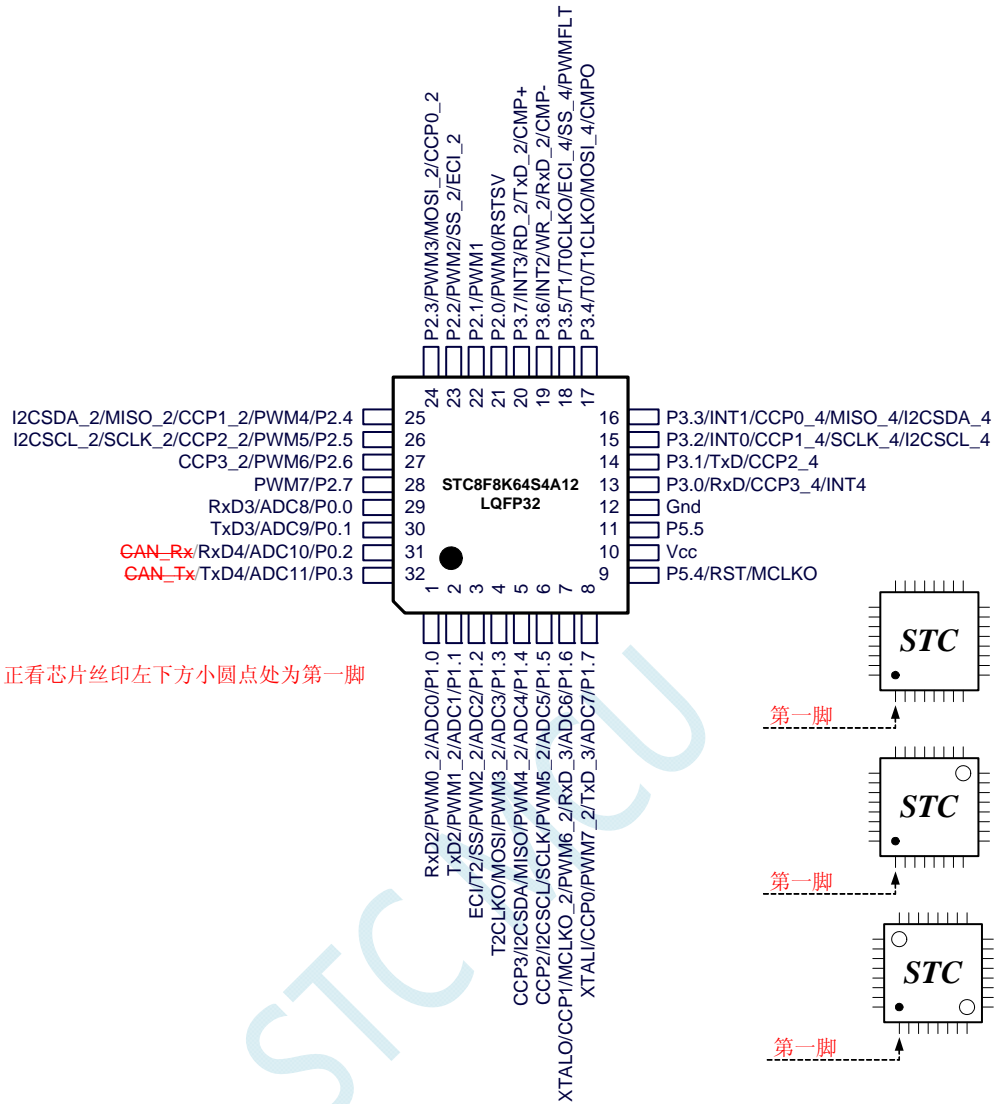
P2.3/PWM3/MOSI_2/CCP0_2
P2.2/PWM2/SS_2/ECI_2
P2.1/PWM1
P2.0/PWM0/RSTSV
P3.7/INT3/RD_2/TxD_2/CMP+
P3.6/INT2/WR_2/RxD_2/CMP-
P3.5/T1/T0CLKO/ECI_4/SS_4/PWMFLT
P3.4/T0/T1CLKO/MOSI_4/CMPO

24 23 22 21 20 19 18 17

I2CSDA_2/MISO_2/CCP1_2/PWM4/P2.4 25
I2CSCL_2/SCLK_2/CCP2_2/PWM5/P2.5 26
CCP3_2/PWM6/P2.6 27
PWM7/P2.7 28
RxD3/ADC8/P0.0 29
TxD3/ADC9/P0.1 30
CAN_Rx/RxD4/ADC10/P0.2 31
CAN_Tx/TxD4/ADC11/P0.3 32

16 P3.3/INT1/CCP0_4/MISO_4/I2CSDA_4
15 P3.2/INT0/CCP1_4/SCLK_4/I2CSCL_4
14 P3.1/TxD/CCP2_4
13 P3.0/RxD/CCP3_4/INT4
12 Gnd
11 P5.5
10 Vcc
9 P5.4/RST/MCLKO

STC8F8K64S4A12
LQFP32

1 2 3 4 5 6 7 8

RxD2/PWM0_2/ADC0/P1.0
TxD2/PWM1_2/ADC1/P1.1
ECI/T2/SS/PWM2_2/ADC2/P1.2
T2CLKO/MOSI/PWM3_2/ADC3/P1.3
CCP3/I2CSDA/MISO/PWM4_2/ADC4/P1.4
CCP2/I2CSCL/SCLK/PWM5_2/ADC5/P1.5
XTALO/CCP1/MCLKO_2/PWM6_2/RxD_3/ADC6/P1.6
XTALI/CCP0/PWM7_2/TxD_3/ADC7/P1.7

正看芯片丝印左下方小圆点处为第一脚

STC
第一脚
STC
第一脚
STC
第一脚